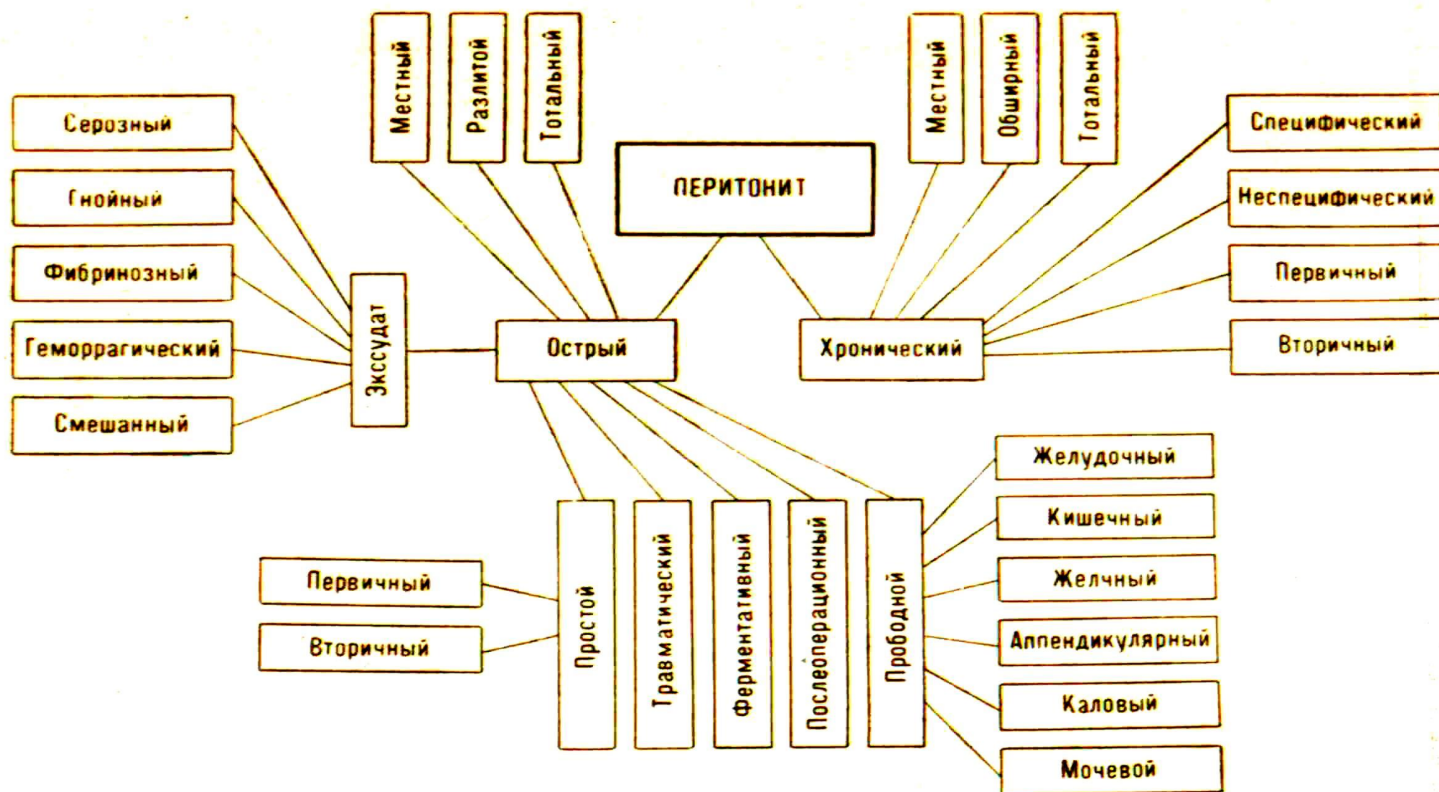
ПЕРИТОНИТ

Острый

Хронический

Местный

Разлитой

Тотальный

Местный

Обширный

Тотальный

Экссудат

Серозный

Гнойный

Фибринозный

Геморрагический

Смешанный

Специфический

Неспецифический

Первичный

Вторичный

Простой

Травматический

Ферментативный

Послеоперационный

Прободной

Первичный

Вторичный

Желудочный

Кишечный

Желчный

Аппендикулярный

Каловый

Мочевой